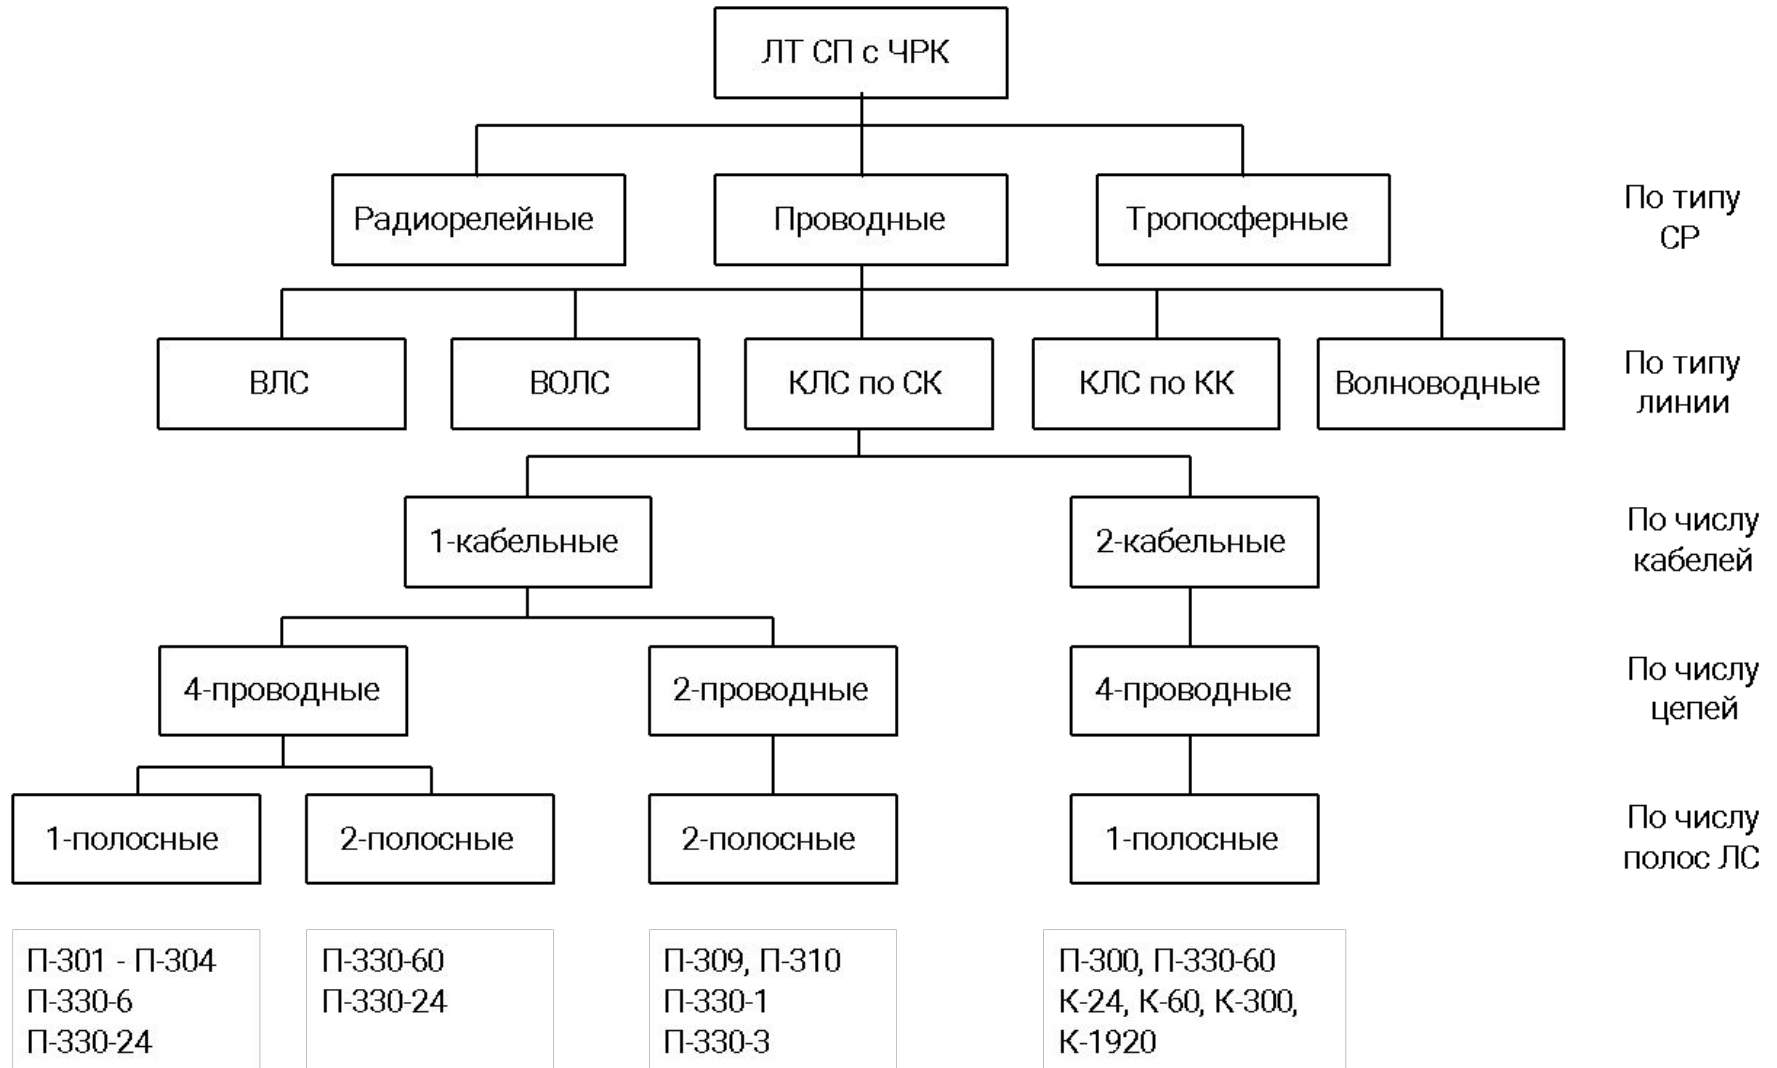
ЛТ СП с ЧРК

Радиорелейные

Проводные

Тропосферные

По типу СР

ВЛС

ВОЛС

КЛС по СК

КЛС по КК

Волноводные

По типу линии

1-кабельные

2-кабельные

По числу кабелей

4-проводные

2-проводные

4-проводные

По числу цепей

1-полосные

2-полосные

2-полосные

1-полосные

По числу полос ЛС

П-301 - П-304
П-330-6
П-330-24

П-330-60
П-330-24

П-309, П-310
П-330-1
П-330-3

П-300, П-330-60
К-24, К-60, К-300,
К-1920